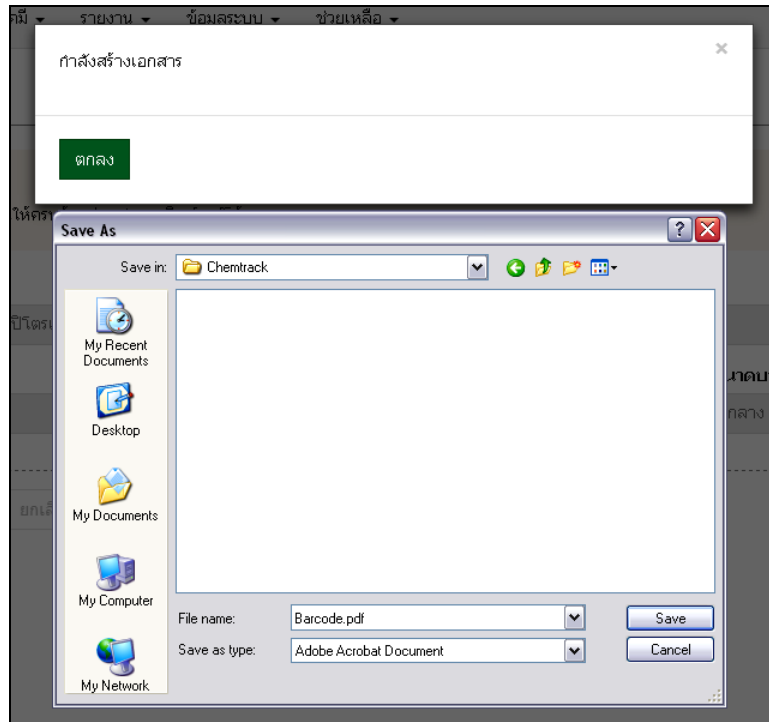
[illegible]มี ▾ รายงาน ▾ ข้อมูลระบบ ▾ ช่วยเหลือ ▾

กำลังสร้างเอกสาร

×

ตกลง

ให้ตร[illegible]

Save As

Save in: Chemtrack

My Recent Documents

Desktop

My Documents

My Computer

My Network

File name: Barcode.pdf

Save as type: Adobe Acrobat Document

Save

Cancel

ปีโตรเ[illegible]

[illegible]าคบ

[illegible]กลาง

ยกเลิ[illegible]